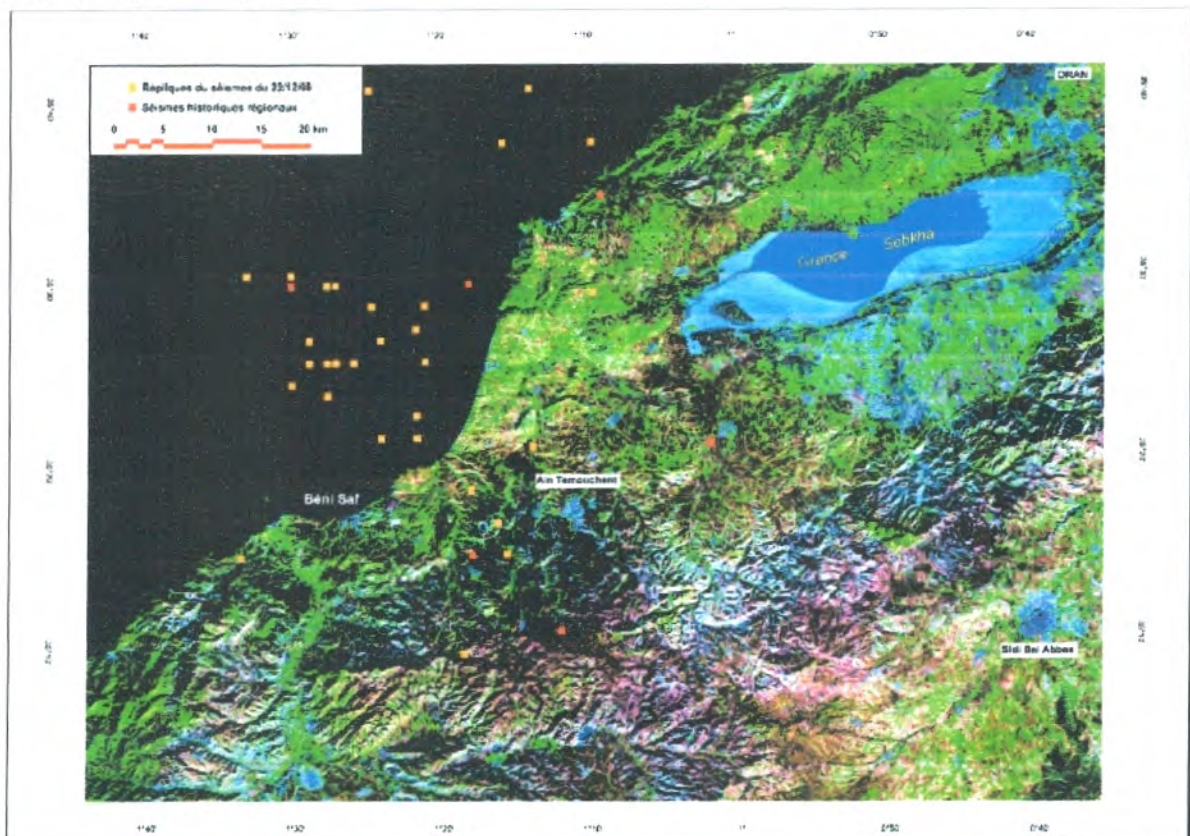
1°40 1°30 1°20 1°10 1° 0°50 0°40

Répliques du séisme du 22/12/99
Séismes historiques régionaux
0 5 10 15 20 km

ORAN

Grande Sebkha

Béni Saf

Ain Temouchent

Sidi Bel Abbes

1°40 1°30 1°20 1°10 1° 0°50 0°40